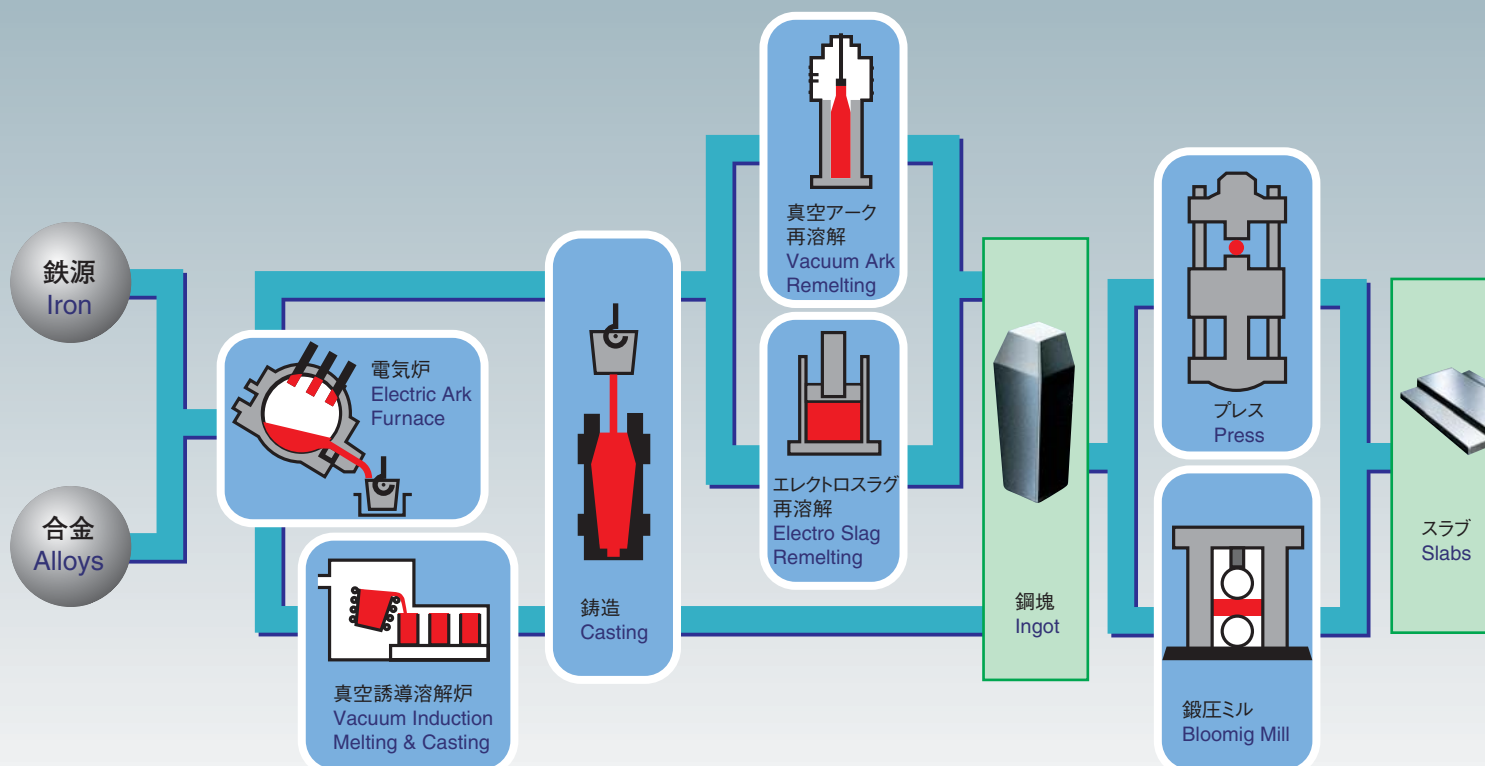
鉄源
Iron

合金
Alloys

電気炉
Electric Ark Furnace

真空誘導溶解炉
Vacuum Induction Melting & Casting

鋳造
Casting

真空アーク再溶解
Vacuum Ark Remelting

エレクトロスラグ再溶解
Electro Slag Remelting

鋼塊
Ingot

プレス
Press

鍛圧ミル
Bloomig Mill

スラブ
Slabs